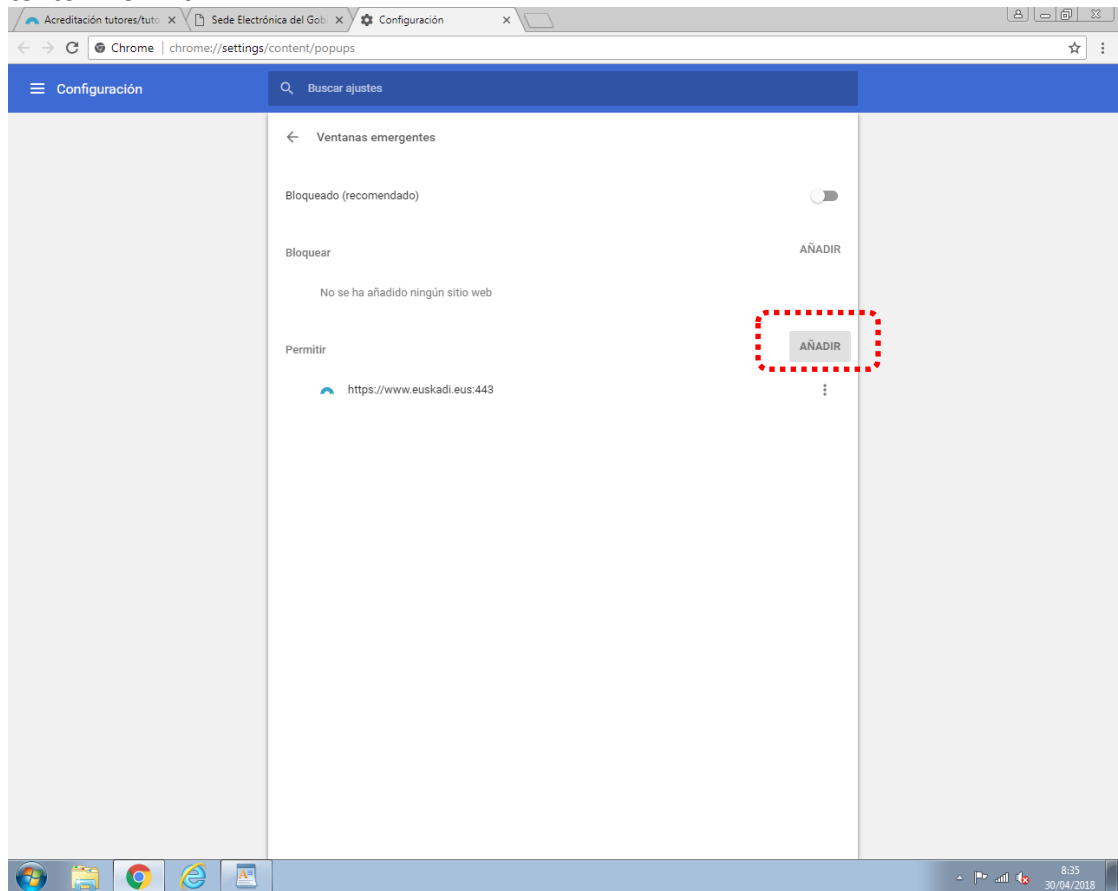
Acreditación tutores/tuto ×
Sede Electrónica del Gob ×
Configuración ×

Chrome | chrome://settings/content/popups

Configuración

Buscar ajustes

Ventanas emergentes

Bloqueado (recomendado)

Bloquear

AÑADIR

No se ha añadido ningún sitio web

Permitir

AÑADIR

https://www.euskadi.eus:443

8:35
30/04/2018